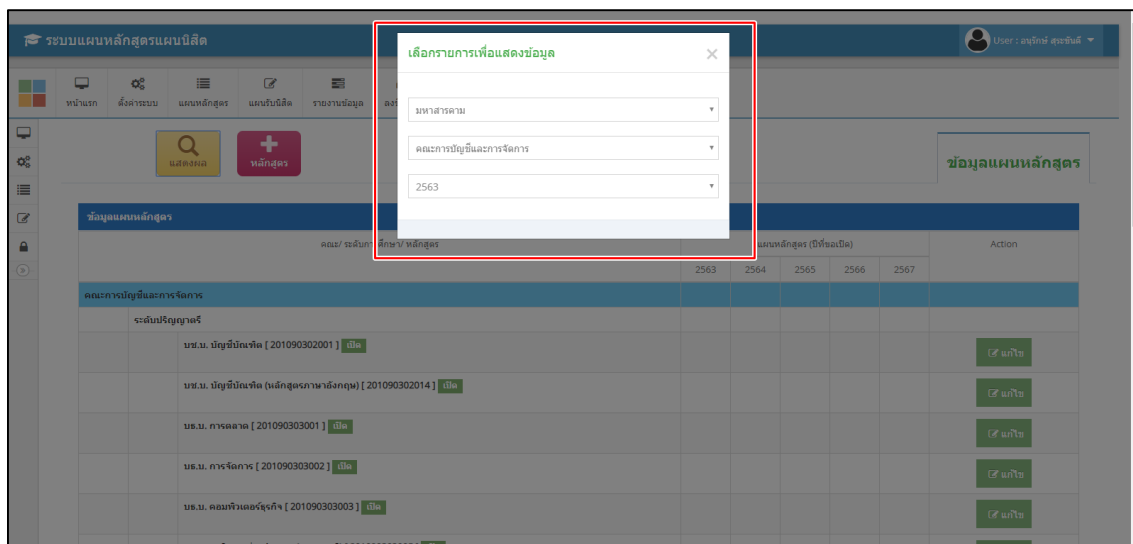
ระบบแผนหลักสูตรแผนนิสิต

User : อนุรักษ์ สุระขันธ์

หน้าแรก ตั้งค่าระบบ แผนหลักสูตร แผนรับนิสิต รายงานข้อมูล ลง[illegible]

แสดงผล หลักสูตร

ข้อมูลแผนหลักสูตร

เลือกรายการเพื่อแสดงข้อมูล

×

มหาสารคาม

คณะการบัญชีและการจัดการ

2563

ข้อมูลแผนหลักสูตร

| คณะ/ ระดับการศึกษา/ หลักสูตร | แผนหลักสูตร (ปีที่ขอเปิด) | | | | | Action |
|---|---|---|---|---|---|---|
| | 2563 | 2564 | 2565 | 2566 | 2567 | |
| คณะการบัญชีและการจัดการ | | | | | | |
| ระดับปริญญาตรี | | | | | | |
| บช.บ. บัญชีบัณฑิต [ 201090302001 ] เปิด | | | | | | แก้ไข |
| บช.บ. บัญชีบัณฑิต (หลักสูตรภาษาอังกฤษ) [ 201090302014 ] เปิด | | | | | | แก้ไข |
| บธ.บ. การตลาด [ 201090303001 ] เปิด | | | | | | แก้ไข |
| บธ.บ. การจัดการ [ 201090303002 ] เปิด | | | | | | แก้ไข |
| บธ.บ. คอมพิวเตอร์ธุรกิจ [ 201090303003 ] เปิด | | | | | | แก้ไข |